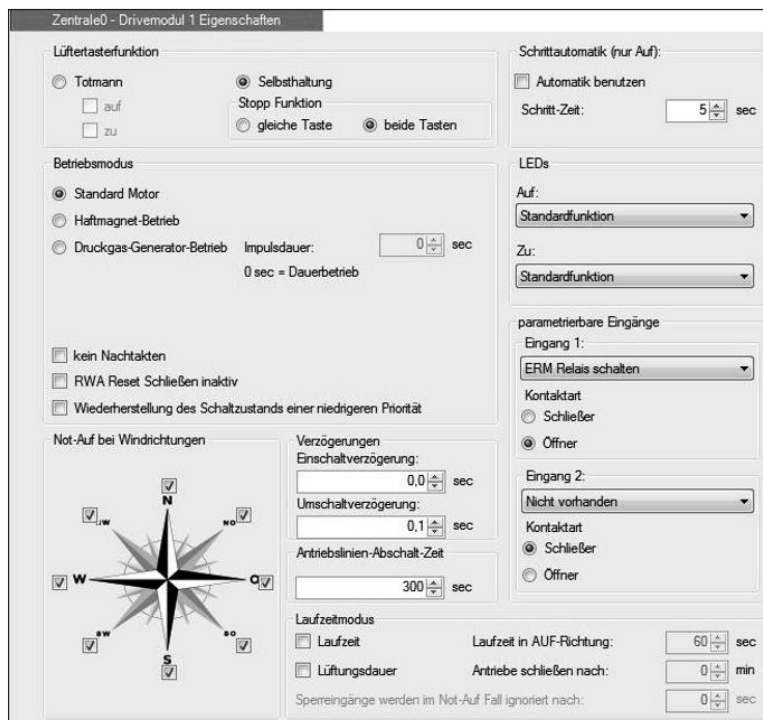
Zentrale0 - Drivemodul 1 Eigenschaften

Lüftertasterfunktion

Totmann

auf

zu

Selbsthaltung

Stopp Funktion

gleiche Taste

beide Tasten

Schrittautomatik (nur Auf):

Automatik benutzen

Schritt-Zeit: 5 sec

Betriebsmodus

Standard Motor

Haftmagnet-Betrieb

Druckgas-Generator-Betrieb

Impulsdauer: 0 sec

0 sec = Dauerbetrieb

kein Nachtakten

RWA Reset Schließen inaktiv

Wiederherstellung des Schaltzustands einer niedrigeren Priorität

LEDs

Auf:

Standardfunktion

Zu:

Standardfunktion

parametrierbare Eingänge

Eingang 1:

ERM Relais schalten

Kontaktart

Schließer

Öffner

Eingang 2:

Nicht vorhanden

Kontaktart

Schließer

Öffner

Not-Auf bei Windrichtungen

N

NO

W

O

SW

SO

S

Verzögerungen

Einschaltverzögerung:

0,0 sec

Umschaltverzögerung:

0,1 sec

Antriebslinien-Abschalt-Zeit

300 sec

Laufzeitmodus

Laufzeit

Laufzeit in AUF-Richtung: 60 sec

Lüftungsdauer

Antriebe schließen nach: 0 min

Sperreingänge werden im Not-Auf Fall ignoriert nach: 0 sec